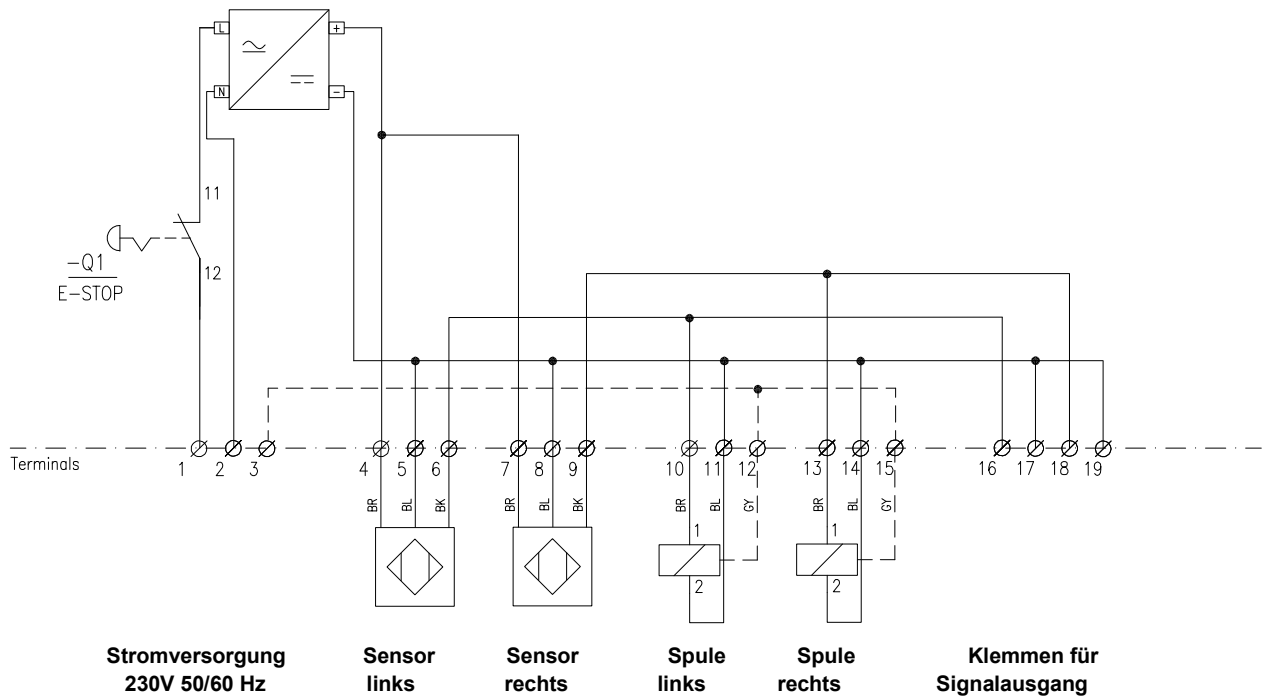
L
N
+
−
11
12
−Q1
E−STOP
Terminals
1 2 3
4 5 6
7 8 9
10 11 12
13 14 15
16 17 18 19
BR BL BK
BR BL BK
BR BL GY
BR BL GY
1
2
1
2

Stromversorgung 230V 50/60 Hz

Sensor links

Sensor rechts

Spule links

Spule rechts

Klemmen für Signalausgang